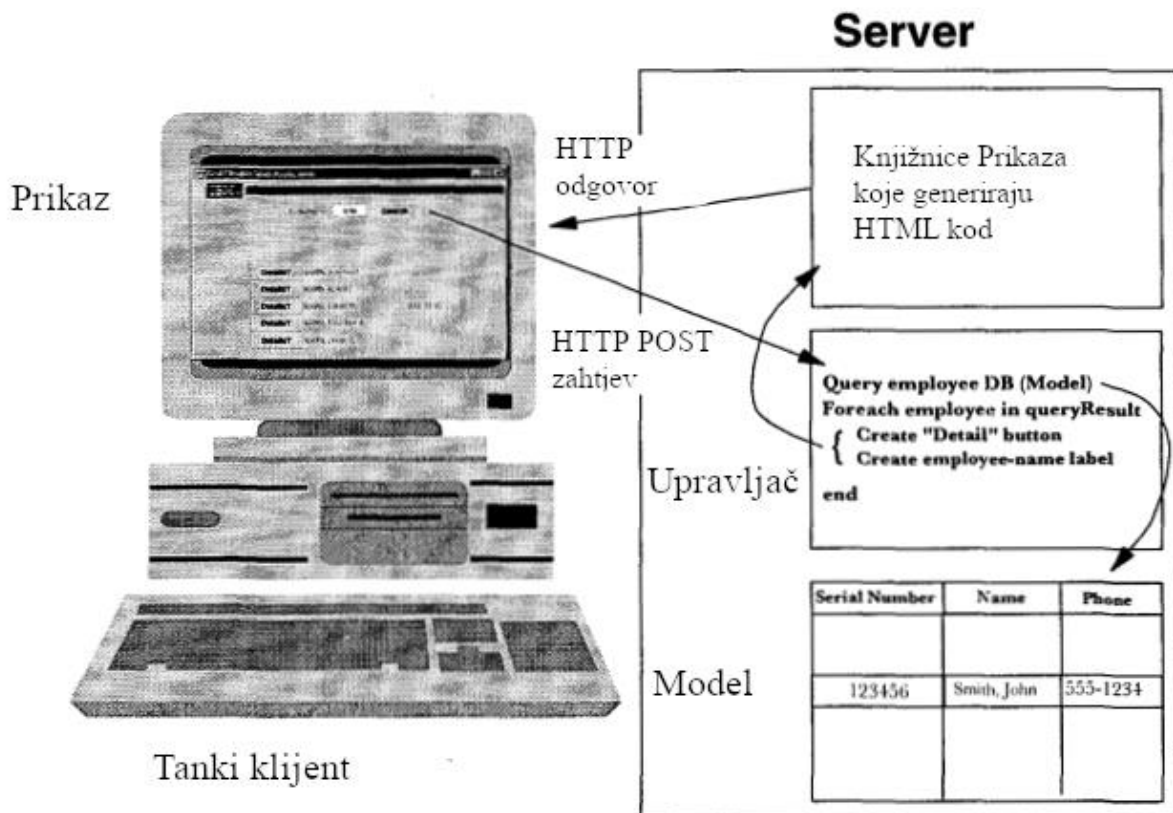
Server

Prikaz

HTTP odgovor

Knjižnice Prikaza koje generiraju HTML kod

HTTP POST zahtjev

Query employee DB (Model)
Foreach employee in queryResult
{ Create "Detail" button
Create employee-name label
end

Upravljač

| Serial Number | Name | Phone |
|---|---|---|
| | | |
| 123456 | Smith, John | 555-1234 |
| | | |

Model

Tanki klijent